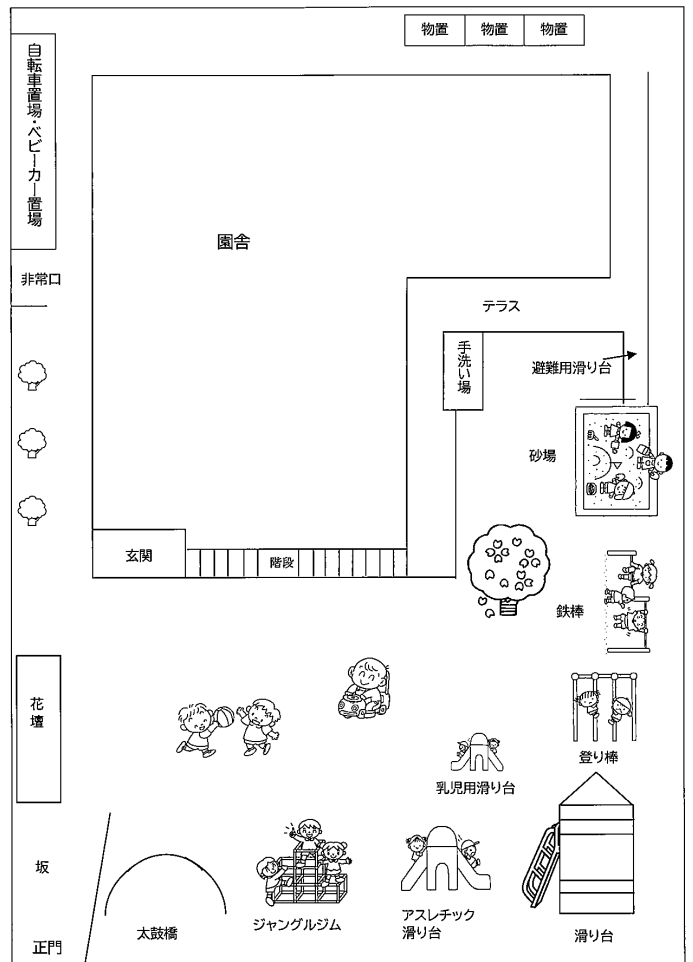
物置 物置 物置

自転車置場・ベビーカー置場

園舎

非常口

テラス

手洗い場

避難用滑り台

砂場

玄関

階段

鉄棒

花壇

登り棒

乳児用滑り台

坂

太鼓橋

ジャングルジム

アスレチック滑り台

滑り台

正門